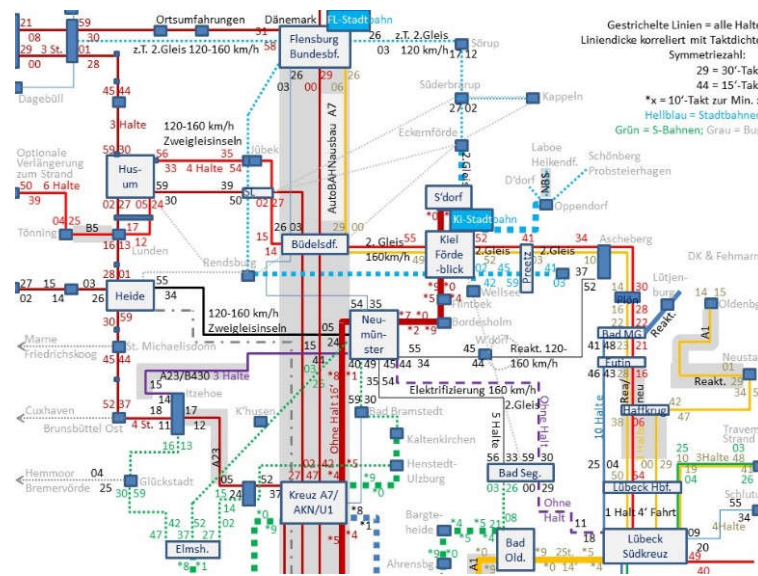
Gestrichelte Linien = alle Halte
Liniendicke korreliert mit Taktdichte
Symmetriezahl:
29 = 30'-Takt
44 = 15'-Takt
*x = 10'-Takt zu Min.
Hellblau = Stadtbahnen
Grün = S-Bahnen; Grau = Bus

Ortsumfahrungen
Dänemark
FL-Stadtbahn
z.T. 2.Gleis 120-160 km/h
z.T. 2.Gleis
Flensburg Bundesbf.
Sörup
Dagebüll
Süderbrarup
Kappeln
3 Halte
120-160 km/h Zweigleisinseln
Jübek
Eckernförde
Laboe Heikendf.
Schönberg Probsteierhagen
Optionale Verlängerung zum Strand
6 Halte
Husum
4 Halte
SL
AutoBAHNausbau A7
2 Gleis
D'dorf
NBS
S'dorf
Ki-Stadtbahn
Oppendorf
Tönning
B5
Lunden
Büdelsdf.
2. Gleis
160km/h
Kiel Förde-blick
2.Gleis
2.Gleis
Ascheberg
Rendsburg
Preetz
Wellsee
DK & Fehmarn
Lütjenburg
Heide
120-160 km/h Zweigleisinseln
Flintbek
Plön
Reakt.
Oldenburg
Bordesholm
Bad MG
A1
Marne Friedrichskoog
St. Michaelisdonn
Neumünster
W'dorf
Reakt. 120-160 km/h
Eutin
Neustadt
A23/B430
3 Halte
Elektrifizierung 160 km/h
Reakt.
Itzehoe
Bad Bramstedt
2.Gleis
Ohne Halt
Haffkrug
Cuxhaven
Brunsbüttel Ost
4 St.
K'husen
Ohne Halt 16'
5 Halte
10 Halte
Travemünde Strand
Hemmoor Bremervörde
Kaltenkirchen
Glückstadt
A23
Henstedt-Ulzburg
Bad Seg.
3Halte
4 Halte
Lübeck Hbf.
Schlutup
Ohne Halt
1 Halt 4' Fahrt
Elmsh.
Kreuz A7/ AKN/U1
Bargteheide
Bad Old.
Lübeck Südkreuz
4Halte
Ahrensbg
2St.
21 08 00 59 3 St. 01 30 28 51 58 26 03 17 12 27 02 45 44 59 30 55 35 33 39 50 02 27 05 24 51 30 02 27 26 03 29 00 04 25 16 13 17 15 28 01 27 15 03 55 02 14 30 34 52 41 34 10 45 45 37 52 14 15 30 59 05 54 35 *5 *0 *2 *9 *7 *0 41 48 23 15 24 40 49 55 45 44 35 54 44 46 43 59 30 52 37 18 17 12 11 04 25 30 59 56 33 59 29 56 26 03 00 29 25 04 00 29 42 37 05 24 52 57 *0 *0 *9 *1 *8 42 37 27 42 52 *5 *4 *5 21 08 11 18 *9 *0 09 30 49 *8 *1 27 25 06 47 42